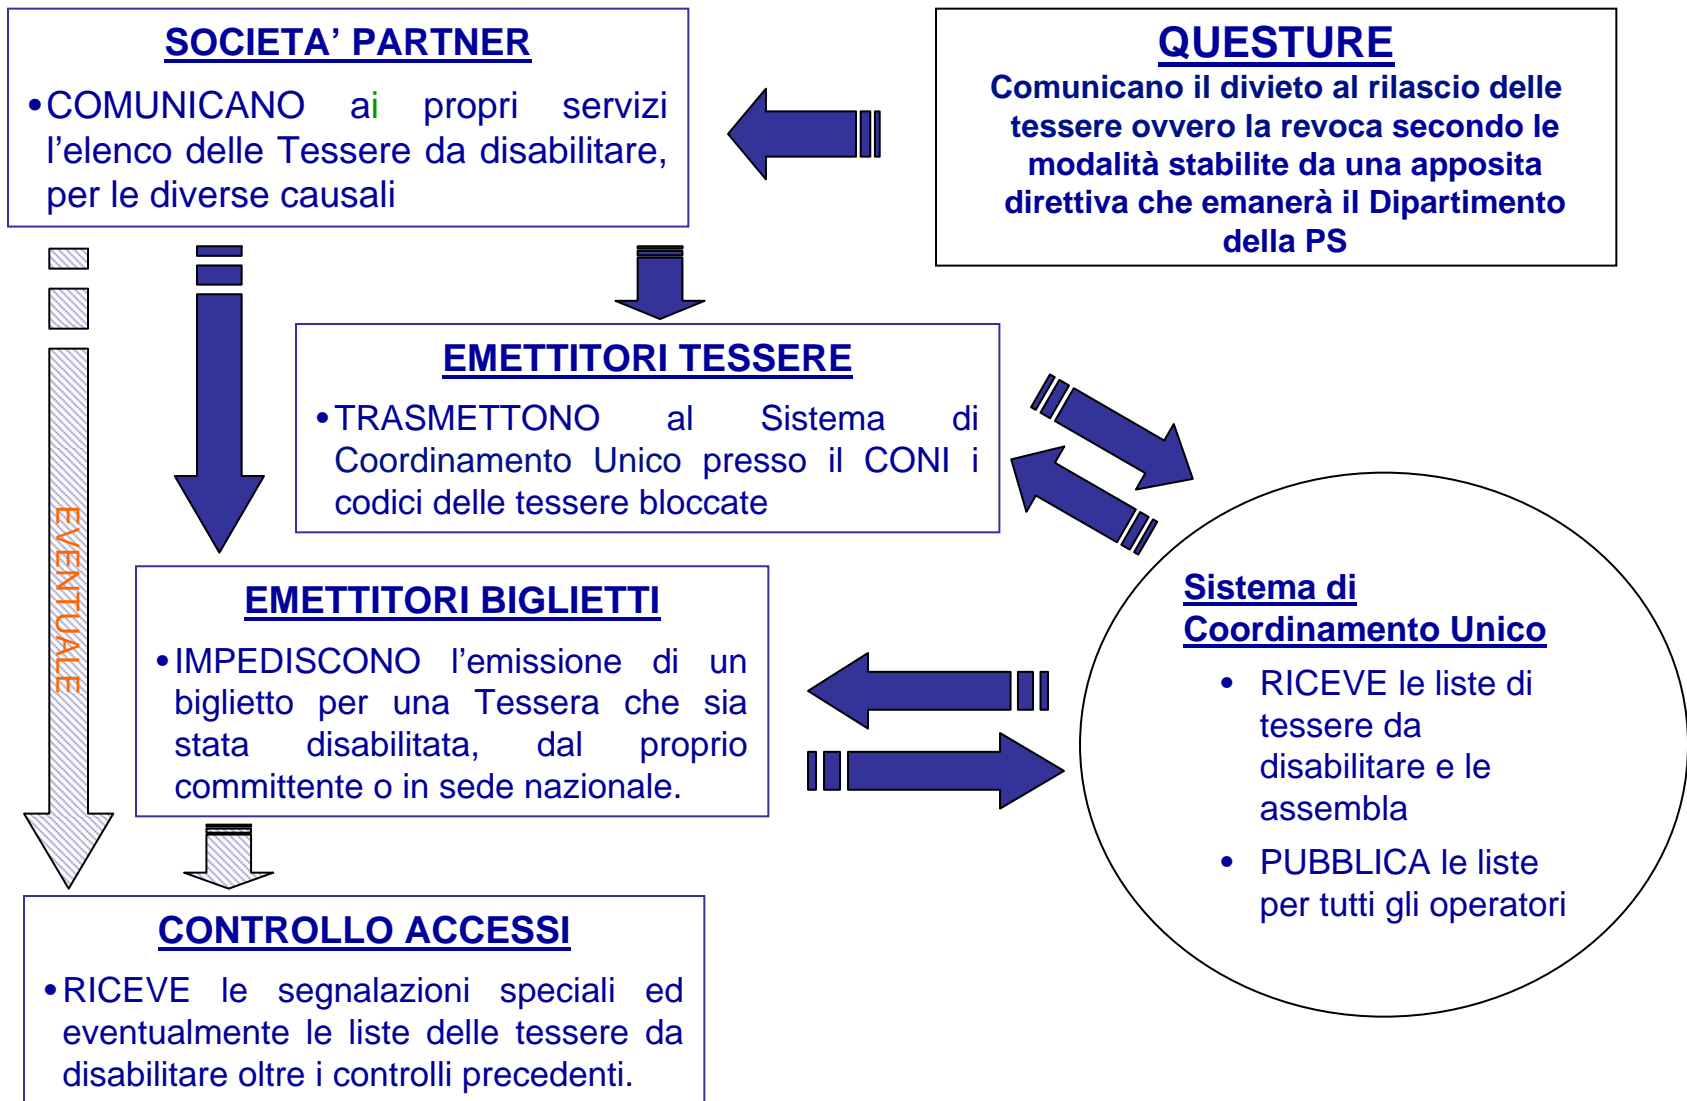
SOCIETA' PARTNER

• COMUNICANO ai propri servizi l'elenco delle Tessere da disabilitare, per le diverse causali

QUESTURE

Comunicano il divieto al rilascio delle tessere ovvero la revoca secondo le modalità stabilite da una apposita direttiva che emanerà il Dipartimento della PS

EMETTITORI TESSERE

• TRASMETTONO al Sistema di Coordinamento Unico presso il CONI i codici delle tessere bloccate

EVENTUALE

EMETTITORI BIGLIETTI

• IMPEDISCONO l'emissione di un biglietto per una Tessera che sia stata disabilitata, dal proprio committente o in sede nazionale.

Sistema di Coordinamento Unico

• RICEVE le liste di tessere da disabilitare e le assembla

• PUBBLICA le liste per tutti gli operatori

CONTROLLO ACCESSI

• RICEVE le segnalazioni speciali ed eventualmente le liste delle tessere da disabilitare oltre i controlli precedenti.